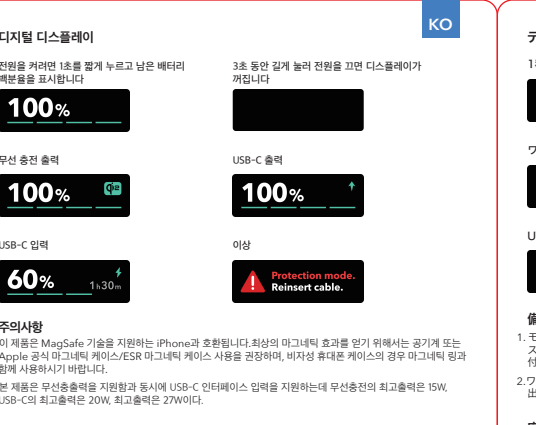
KO

디지털 디스플레이

전원을 켜려면 1초를 짧게 누르고 남은 배터리 백분율을 표시합니다

100%

3초 동안 길게 눌러 전원을 끄면 디스플레이가 꺼집니다

무선 충전 출력

100%

USB-C 출력

100%

USB-C 입력

60%

1h30m

이상

Protection mode. Reinsert cable.

주의사항

이 제품은 MagSafe 기술을 지원하는 iPhone과 호환됩니다.최상의 마그네틱 효과를 얻기 위해서는 공기계 또는 Apple 공식 마그네틱 케이스/ESR 마그네틱 케이스 사용을 권장하며, 비자성 휴대폰 케이스의 경우 마그네틱 링과 함께 사용하시기 바랍니다.

본 제품은 무선충출력을 지원함과 동시에 USB-C 인터페이스 입력을 지원하는데 무선충전의 최고출력은 15W, USB-C의 최고출력은 20W, 최고출력은 27W이다.

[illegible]
1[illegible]
ワ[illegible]
U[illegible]
備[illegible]
1. モ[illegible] ス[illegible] 付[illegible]
2.ワ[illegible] 出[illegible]